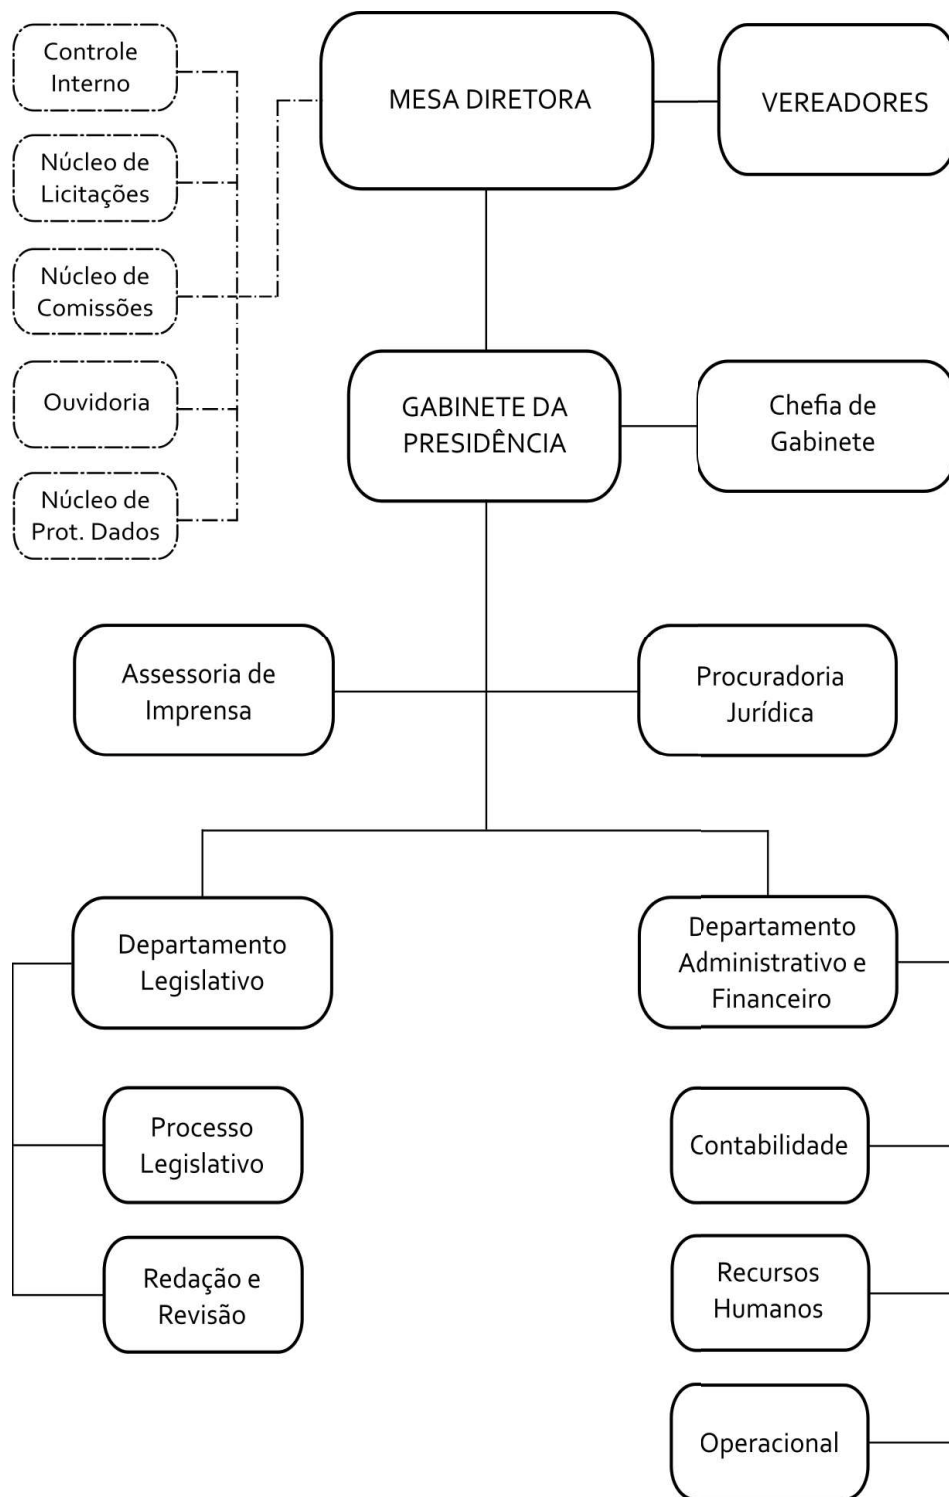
Controle Interno

Núcleo de Licitações

Núcleo de Comissões

Ouvidoria

Núcleo de Prot. Dados

MESA DIRETORA

VEREADORES

GABINETE DA PRESIDÊNCIA

Chefia de Gabinete

Assessoria de Imprensa

Procuradoria Jurídica

Departamento Legislativo

Departamento Administrativo e Financeiro

Processo Legislativo

Redação e Revisão

Contabilidade

Recursos Humanos

Operacional